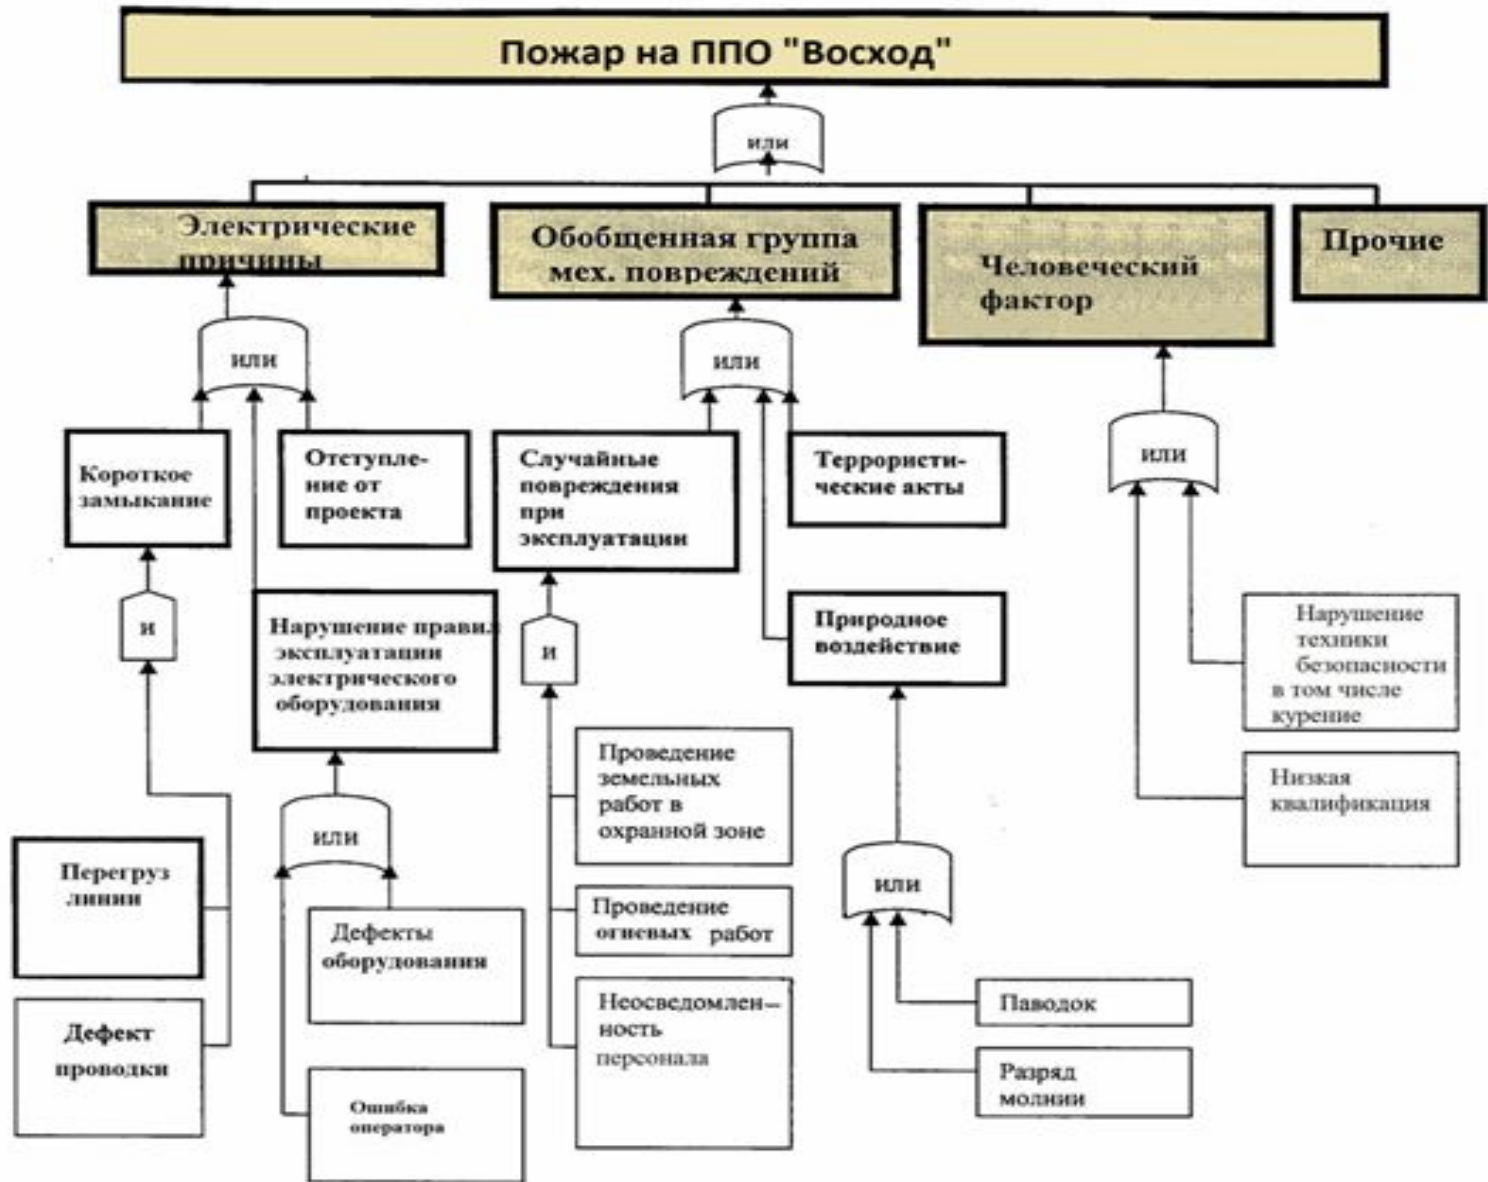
Пожар на ППО "Восход"

или

Электрические причины

Обобщенная группа мех. повреждений

Человеческий фактор

Прочие

или

Короткое замыкание

Отступление от проекта

и

Нарушение правил эксплуатации электрического оборудования

или

Перегруз линии

Дефект проводки

Дефекты оборудования

Ошибка оператора

или

Случайные повреждения при эксплуатации

Террористические акты

и

Природное воздействие

Проведение земельных работ в охранной зоне

Проведение огневых работ

Неосведомленность персонала

или

Паводок

Разряд молнии

или

Нарушение техники безопасности в том числе курение

Низкая квалификация